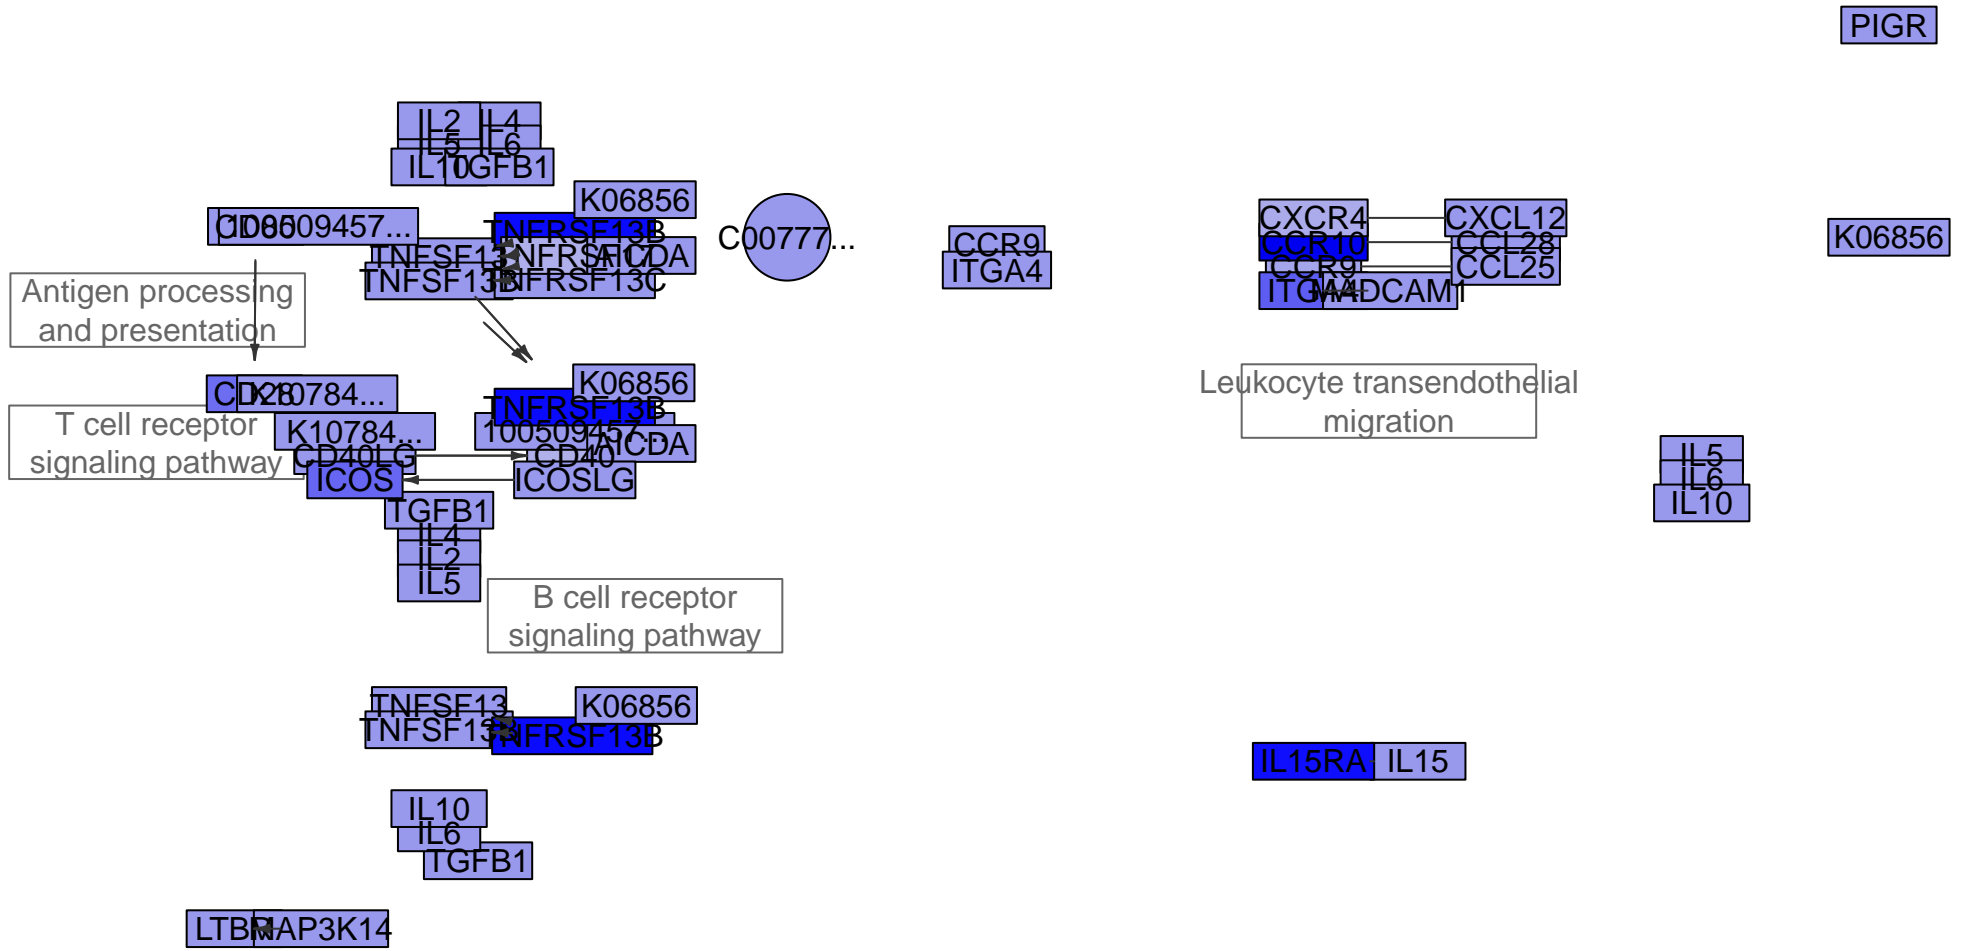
PIGR

IL2 IL4
IL5 IL6
IL10 TGFB1

K06856
CD86 100509457...
TNFRSF13B
TNFSF13 TNFRSF17 AICDA
TNFSF13B TNFRSF13C
C00777...

CCR9
ITGA4

CXCR4 CXCL12
CCR10 CCL28
CCR9 CCL25
ITGA4 MADCAM1

K06856

Antigen processing and presentation

CD28 K10784...
K06856
TNFRSF13B
T cell receptor signaling pathway
K10784...
100509457... AICDA
CD40LG CD40
ICOS ICOSLG
TGFB1
IL4
IL2
IL5

Leukocyte transendothelial migration

IL5
IL6
IL10

B cell receptor signaling pathway

TNFSF13 K06856
TNFSF13B TNFRSF13B

IL15RA IL15

IL10
IL6
TGFB1

LTBR MAP3K14